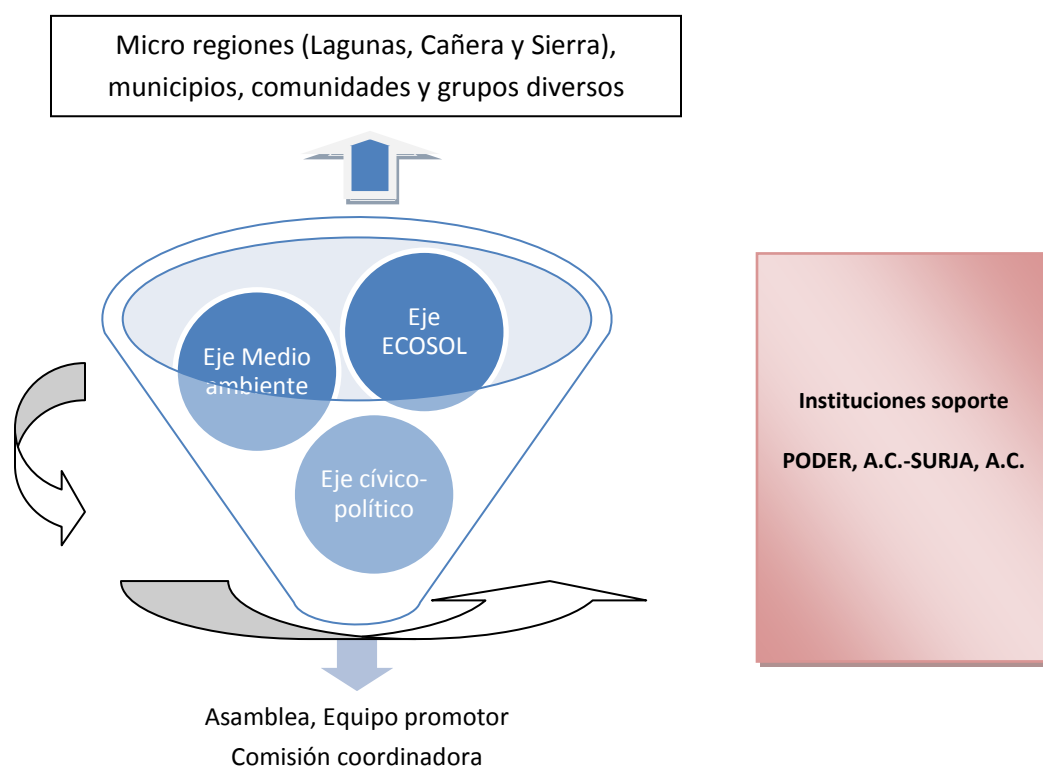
Micro regiones (Lagunas, Cañera y Sierra), municipios, comunidades y grupos diversos

Eje Medio ambiente

Eje ECOSOL

Eje cívico-político

Instituciones soporte

PODER, A.C.-SURJA, A.C.

Asamblea, Equipo promotor
Comisión coordinadora